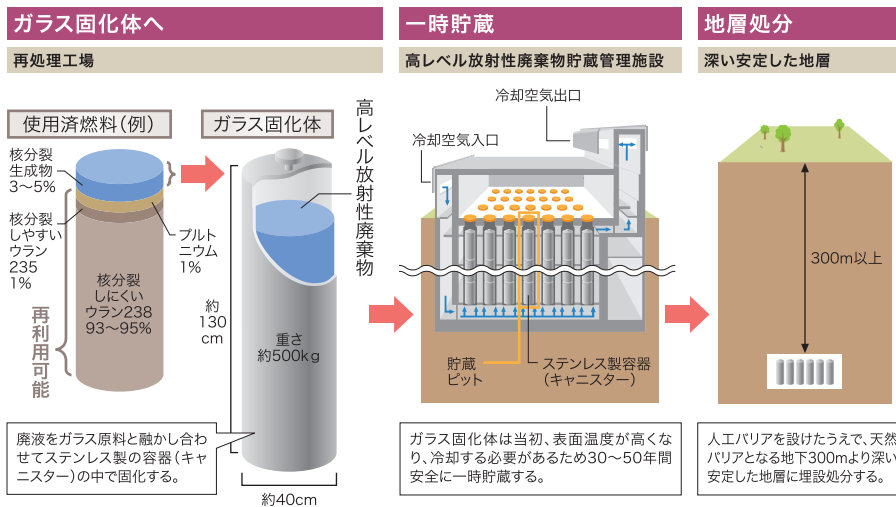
ガラス固化体へ

再処理工場

使用済燃料(例)

核分裂生成物 3〜5%

核分裂しやすいウラン235 1%

プルトニウム 1%

核分裂しにくいウラン238 93〜95%

再利用可能

ガラス固化体

高レベル放射性廃棄物

約130cm

重さ約500kg

約40cm

廃液をガラス原料と融かし合わせてステンレス製の容器(キャニスター)の中で固化する。

一時貯蔵

高レベル放射性廃棄物貯蔵管理施設

冷却空気出口

冷却空気入口

貯蔵ピット

ステンレス製容器(キャニスター)

ガラス固化体は当初、表面温度が高くなり、冷却する必要があるため30〜50年間安全に一時貯蔵する。

地層処分

深い安定した地層

300m以上

人工バリアを設けたうえで、天然バリアとなる地下300mより深い安定した地層に埋設処分する。